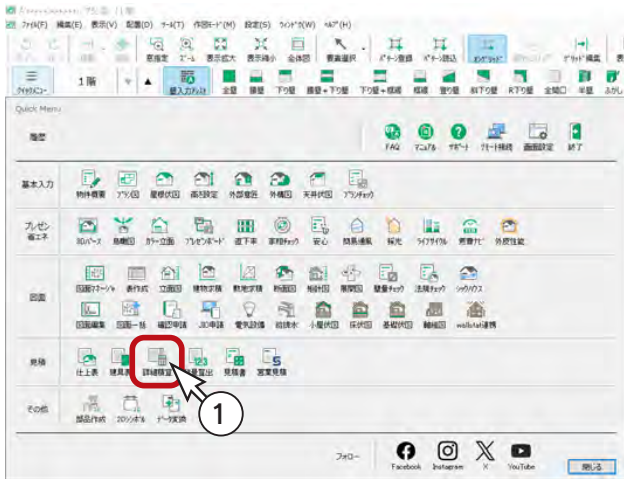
ﾌｧｲﾙ(F) 編集(E) 表示(V) 配置(D) ﾂｰﾙ(T) 作図ﾓｰﾄﾞ(M) 設定(S) ｳｨﾝﾄﾞｳ(W) ﾍﾙﾌﾟ(H)

1階

Quick Menu

履歴

FAQ　マニュアル　サポート　リモート接続　画面設定　終了

基本入力　物件情報　ﾌﾟﾗﾝ図　屋根伏図　床б図　外部建具　外構図　天井伏図　ﾌﾟﾗﾝﾁｪｯｸ

プレゼン 省エネ　3Dパース　鳥瞰図　カラー立面　ﾌﾟﾚｾﾞﾝﾎﾞｰﾄﾞ　還元率　家相ﾁｪｯｸ　安心　簡易構造　採光　ﾗｲﾌｻｲｸﾙ　概要ﾅﾋﾞ　外皮性能

図面　図面ｸﾞﾙｰﾌﾟ　表作成　立面図　建物求積　敷地求積　断面図　矩計図　展開図　壁量ﾁｪｯｸ　法規ﾁｪｯｸ　ｼｯｸﾊｳｽ
図面編集　図面一括　確認申請　JIO申請　電気設備　給排水　小屋伏図　床伏図　基礎伏図　軸組図　wallstat連携

見積　仕上表　建具表　詳細積算　数量拾出　見積書　営業見積

その他　部品作成　2Dｼﾝﾎﾞﾙ　ﾃﾞｰﾀ変換

フォロー　Facebook　Instagram　X　YouTube　閉じる

1